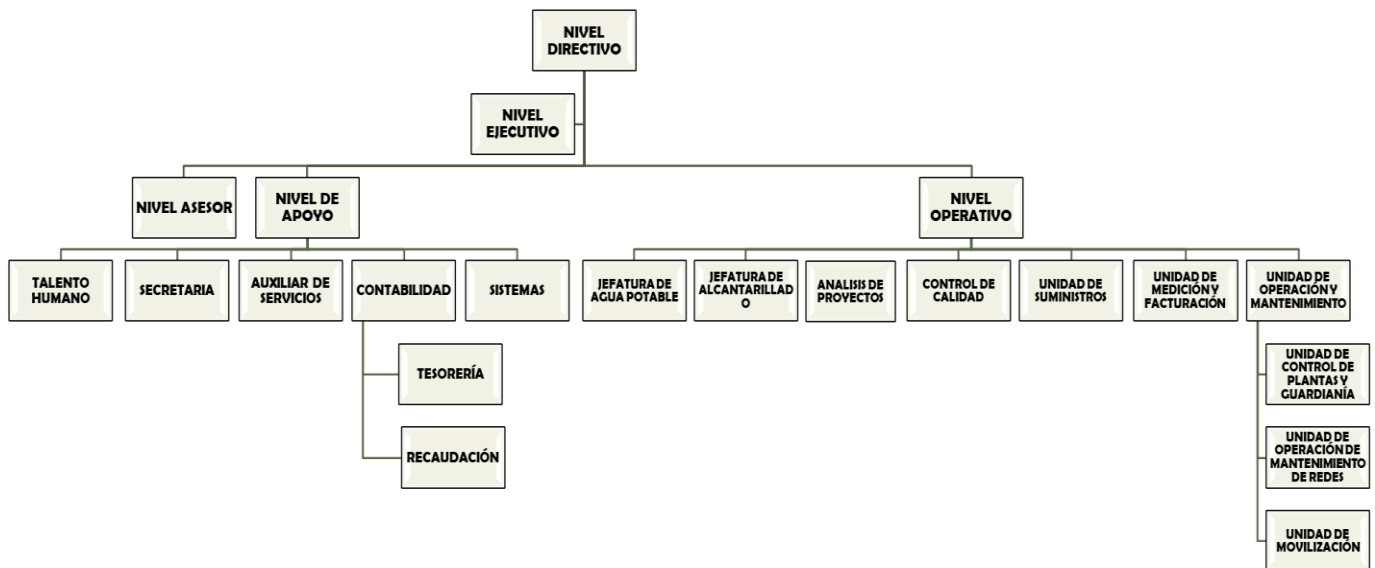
NIVEL DIRECTIVO

NIVEL EJECUTIVO

NIVEL ASESOR

NIVEL DE APOYO

NIVEL OPERATIVO

TALENTO HUMANO

SECRETARIA

AUXILIAR DE SERVICIOS

CONTABILIDAD

SISTEMAS

TESORERÍA

RECAUDACIÓN

JEFATURA DE AGUA POTABLE

JEFATURA DE ALCANTARILLADO

ANALISIS DE PROYECTOS

CONTROL DE CALIDAD

UNIDAD DE SUMINISTROS

UNIDAD DE MEDICIÓN Y FACTURACIÓN

UNIDAD DE OPERACIÓN Y MANTENIMIENTO

UNIDAD DE CONTROL DE PLANTAS Y GUARDIANÍA

UNIDAD DE OPERACIÓN DE MANTENIMIENTO DE REDES

UNIDAD DE MOVILIZACIÓN